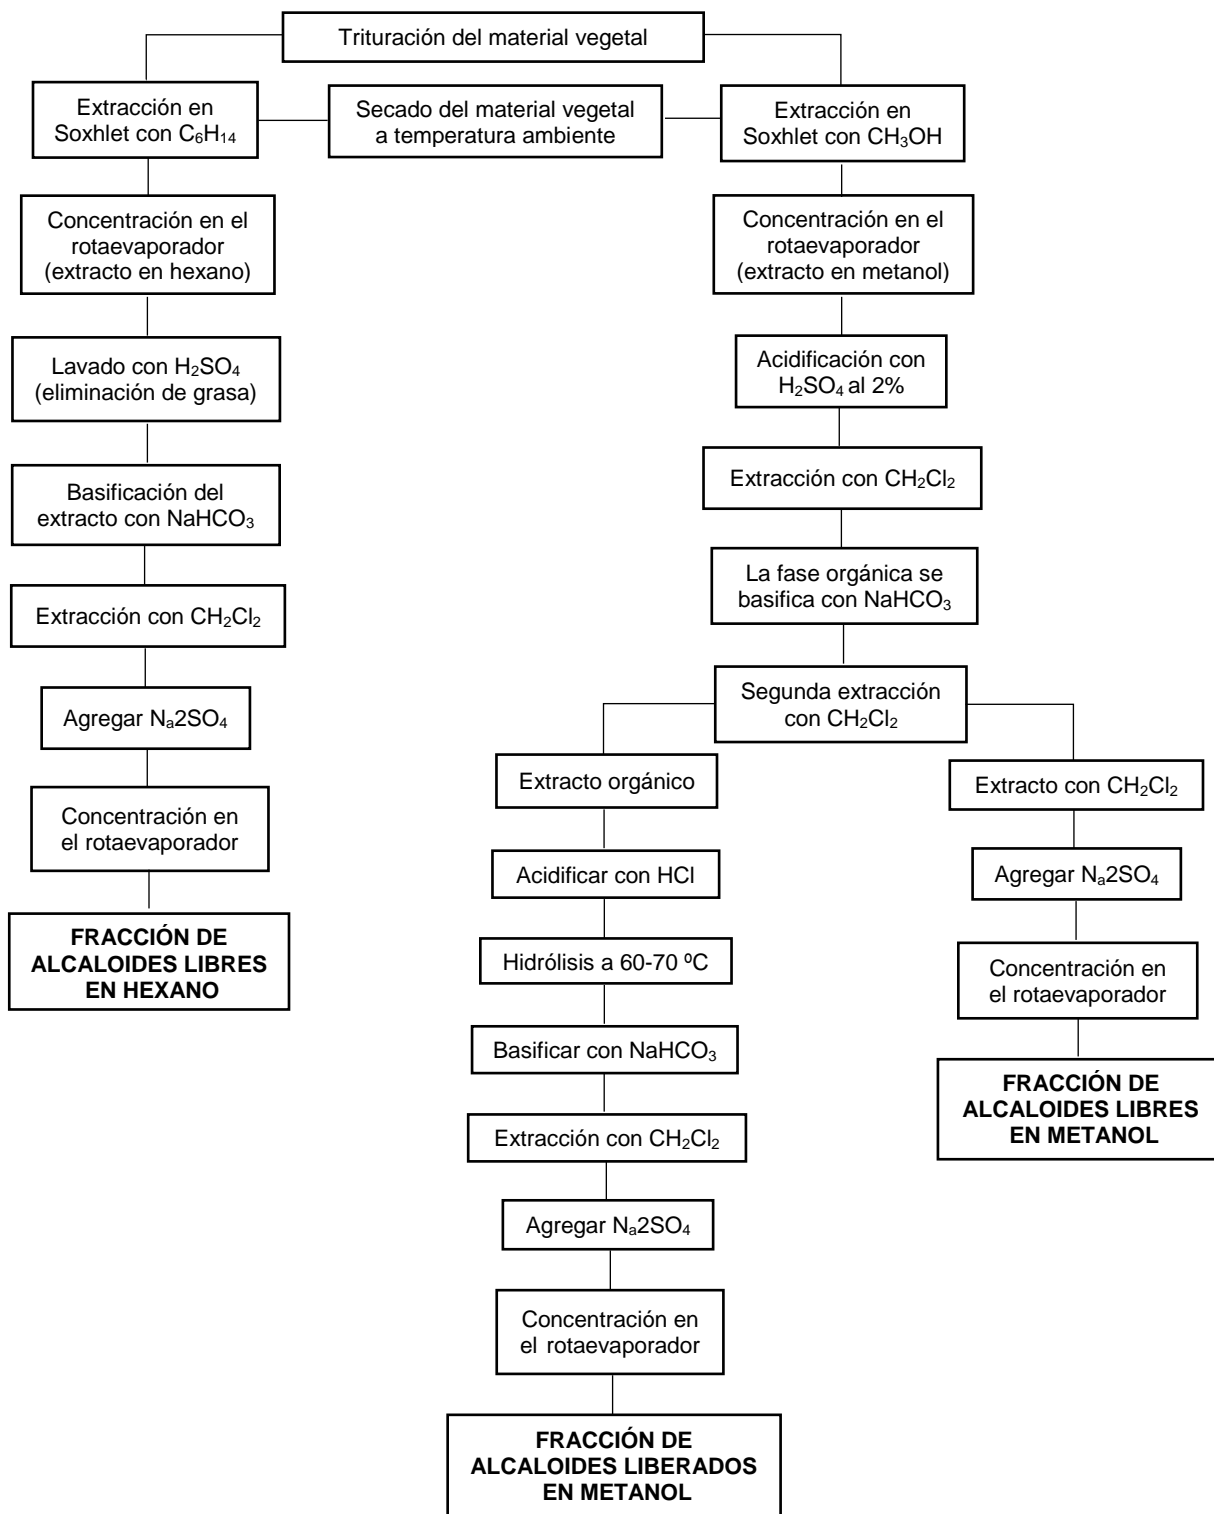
Trituración del material vegetal

Extracción en Soxhlet con $C_6H_{14}$

Secado del material vegetal a temperatura ambiente

Extracción en Soxhlet con $CH_3OH$

Concentración en el rotaevaporador (extracto en hexano)

Lavado con $H_2SO_4$ (eliminación de grasa)

Basificación del extracto con $NaHCO_3$

Extracción con $CH_2Cl_2$

Agregar $N_a2SO_4$

Concentración en el rotaevaporador

FRACCIÓN DE ALCALOIDES LIBRES EN HEXANO

Concentración en el rotaevaporador (extracto en metanol)

Acidificación con $H_2SO_4$ al 2%

Extracción con $CH_2Cl_2$

La fase orgánica se basifica con $NaHCO_3$

Segunda extracción con $CH_2Cl_2$

Extracto orgánico

Acidificar con HCl

Hidrólisis a 60-70 ºC

Basificar con $NaHCO_3$

Extracción con $CH_2Cl_2$

Agregar $N_a2SO_4$

Concentración en el rotaevaporador

FRACCIÓN DE ALCALOIDES LIBERADOS EN METANOL

Extracto con $CH_2Cl_2$

Agregar $N_a2SO_4$

Concentración en el rotaevaporador

FRACCIÓN DE ALCALOIDES LIBRES EN METANOL